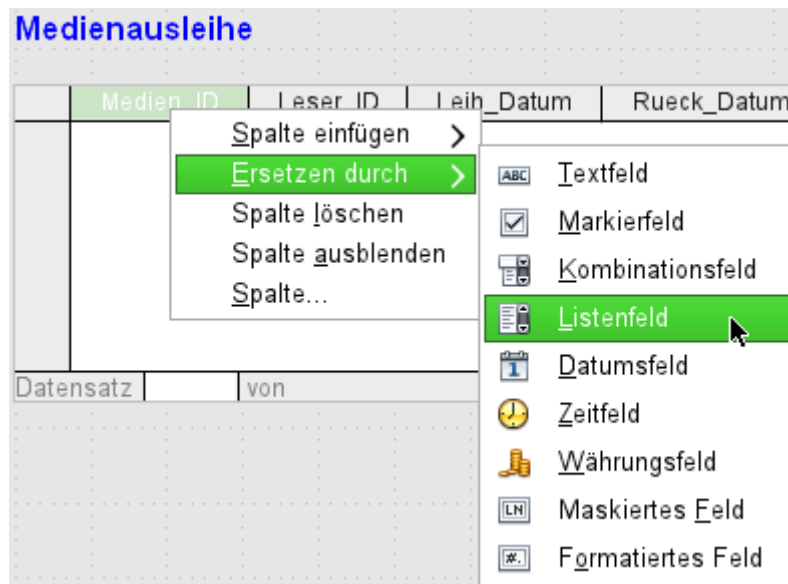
Medienausleihe

| | Medien_ID | Leser_ID | Leih_Datum | Rueck_Datum |
|---|---|---|---|---|

Spalte einfügen
Ersetzen durch
Spalte löschen
Spalte ausblenden
Spalte...

ABC Textfeld
Markierfeld
Kombinationsfeld
Listenfeld
Datumsfeld
Zeitfeld
Währungsfeld
LN Maskiertes Feld
Formatiertes Feld

Datensatz von